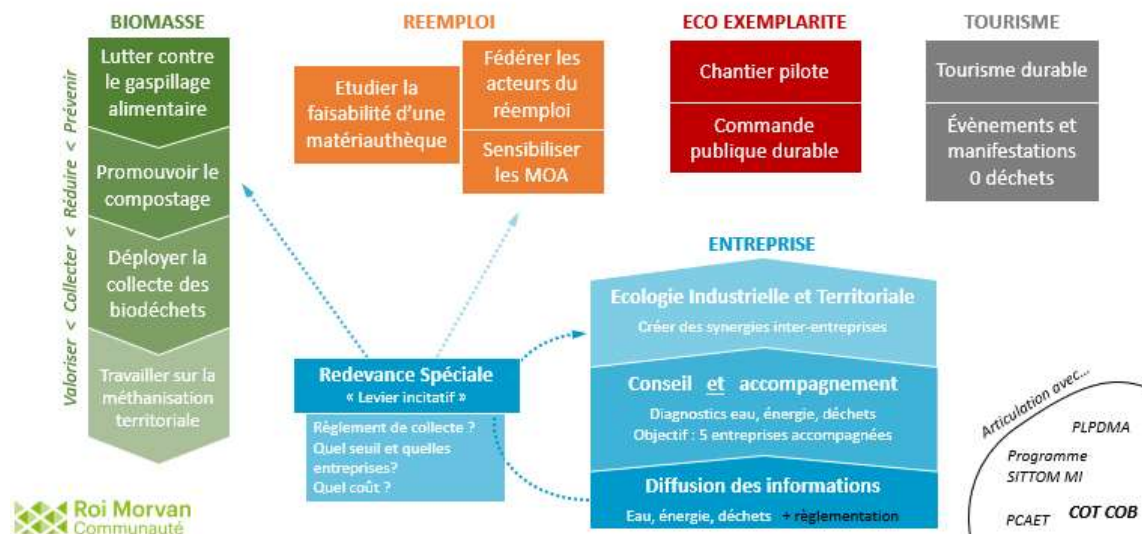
BIOMASSE

Valoriser < Collecter < Réduire < Prévenir

Lutter contre le gaspillage alimentaire

Promouvoir le compostage

Déployer la collecte des biodéchets

Travailler sur la méthanisation territoriale

REEMPLOI

Etudier la faisabilité d'une matériauthèque

Fédérer les acteurs du réemploi

Sensibiliser les MOA

ECO EXEMPLARITE

Chantier pilote

Commande publique durable

TOURISME

Tourisme durable

Évènements et manifestations 0 déchets

ENTREPRISE

Ecologie Industrielle et Territoriale

Créer des synergies inter-entreprises

Conseil et accompagnement

Diagnostics eau, énergie, déchets
Objectif : 5 entreprises accompagnées

Diffusion des informations

Eau, énergie, déchets + règlementation

Redevance Spéciale
« Levier incitatif »

Règlement de collecte ?
Quel seuil et quelles entreprises?
Quel coût ?

Articulation avec...

PLPDMA

Programme SITTOM MI

PCAET

COT COB

Roi Morvan Communauté